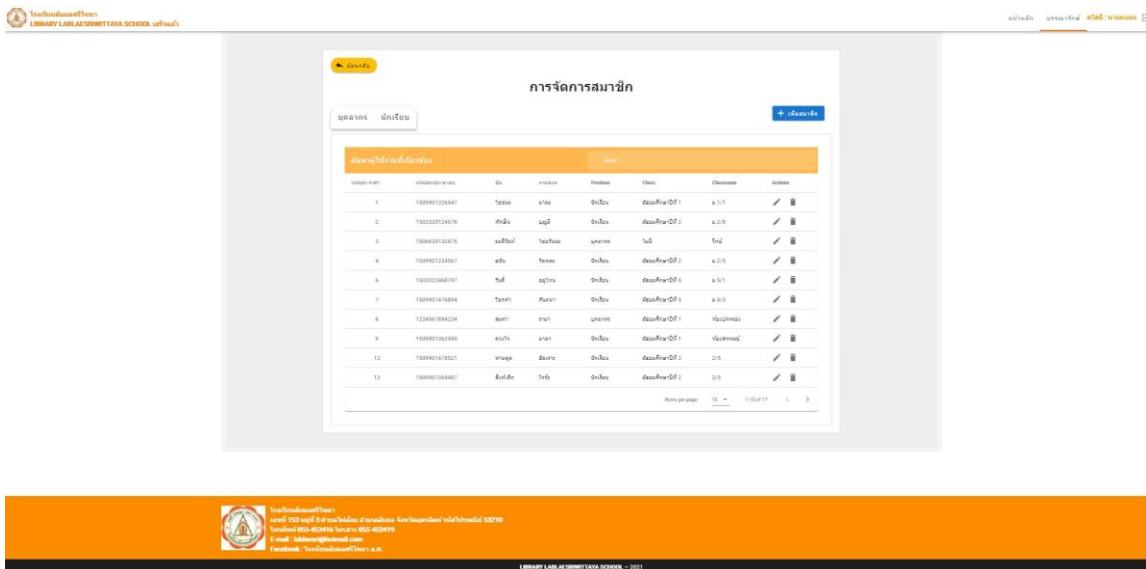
โรงเรียนลับแลศรีวิทยา
LIBRARY LABLAESRIWITTAYA SCHOOL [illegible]

หน้าหลัก บรรณารักษ์ สวัสดี : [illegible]

ย้อนกลับ

การจัดการสมาชิก

บุคลากร นักเรียน

+ เพิ่มสมาชิก

ข้อมูลผู้ใช้งานห้องสมุด

ค้นหา

| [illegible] | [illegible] | ชื่อ | นามสกุล | Position | Class | Classroom | Actions |
|---|---|---|---|---|---|---|---|
| 1 | 1509901326347 | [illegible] | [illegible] | นักเรียน | มัธยมศึกษาปีที่ 1 | ม.1/1 | |
| 2 | 1503320124578 | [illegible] | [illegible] | นักเรียน | มัธยมศึกษาปีที่ 2 | ม.2/8 | |
| 3 | 1906620132475 | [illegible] | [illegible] | บุคลากร | ไม่มี | ไม่มี | |
| 4 | 1509901234567 | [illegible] | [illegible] | นักเรียน | มัธยมศึกษาปีที่ 2 | ม.2/5 | |
| 6 | 1503323468797 | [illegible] | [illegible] | นักเรียน | มัธยมศึกษาปีที่ 5 | ม.5/1 | |
| 7 | 1509901476694 | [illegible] | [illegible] | นักเรียน | มัธยมศึกษาปีที่ 5 | ม.5/3 | |
| 8 | 1234567894234 | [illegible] | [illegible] | บุคลากร | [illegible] | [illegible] | |
| 9 | 1509901362488 | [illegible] | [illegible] | นักเรียน | มัธยมศึกษาปีที่ 1 | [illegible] | |
| 12 | 1509901478521 | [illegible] | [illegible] | นักเรียน | มัธยมศึกษาปีที่ 2 | 2/5 | |
| 13 | 1509901365487 | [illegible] | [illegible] | นักเรียน | มัธยมศึกษาปีที่ 2 | 2/5 | |

Rows per page: 10 1-10 of 17

โรงเรียนลับแลศรีวิทยา
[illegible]
โทรศัพท์ 055-453416 โทรสาร 055-453419
E-mail : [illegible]@hotmail.com
Facebook : โรงเรียนลับแลศรีวิทยา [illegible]

LIBRARY LABLAESRIWITTAYA SCHOOL – 2021